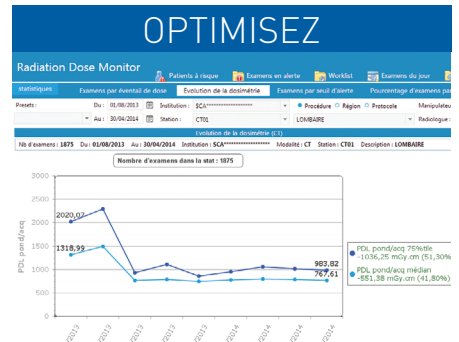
OPTIMISEZ

Radiation Dose Monitor

statistiques

Patients à risque | Examens en alerte | Worklist | Examens du jour

Examens par éventail de dose | Evolution de la dosimétrie | Examens par seuil d'alerte | Pourcentage d'examens par

Presets : | Du : 01/08/2013 | Institution : SCA****************** | Procédure | Région | Protocole | Manipulateur

Au : 30/04/2014 | Station : CT01 | LOMBAIRE | Radiologue :

Evolution de la dosimétrie (CT)

Nb d'examens : 1875 | Du : 01/08/2013 | Au : 30/04/2014 | Institution : SCA****************** | Modalité : CT | Station : CT01 | Description : LOMBAIRE

Nombre d'examens dans la stat : 1875

3000
2500
2000
1500
1000
500
0

PDL pond/acq

2020,07
1318,99
983,82
767,61

/2013 /2013 /2013 /2013 /2013 /2014 /2014 /2014 /2014

PDL pond/acq 75%tile -1036,25 mGy.cm (51,30%)
PDL pond/acq médian -551,38 mGy.cm (41,80%)